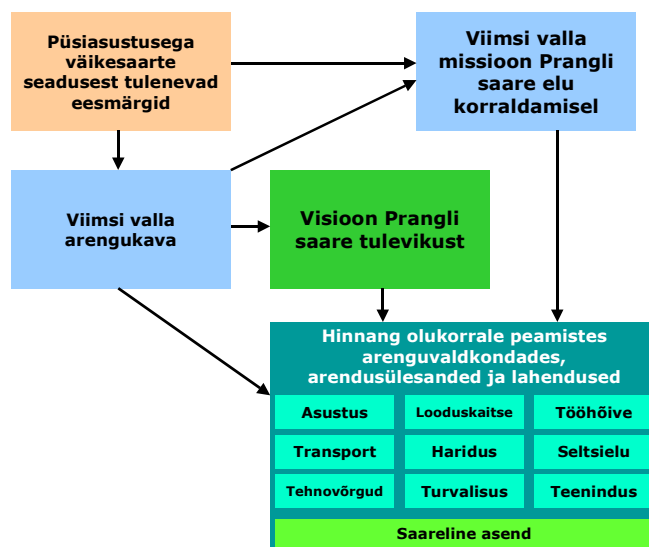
Püsiasustusega väikesaarte seadusest tulenevad eesmärgid

Viimsi valla missioon Prangli saare elu korraldamisel

Viimsi valla arengukava

Visioon Prangli saare tulevikust

Hinnang olukorrale peamistes arenguvaldkondades, arendusülesanded ja lahendused

| Asustus | Looduskaitse | Tööhõive |
|---|---|---|
| Transport | Haridus | Seltsielu |
| Tehnovõrgud | Turvalisus | Teenindus |

Saareline asend